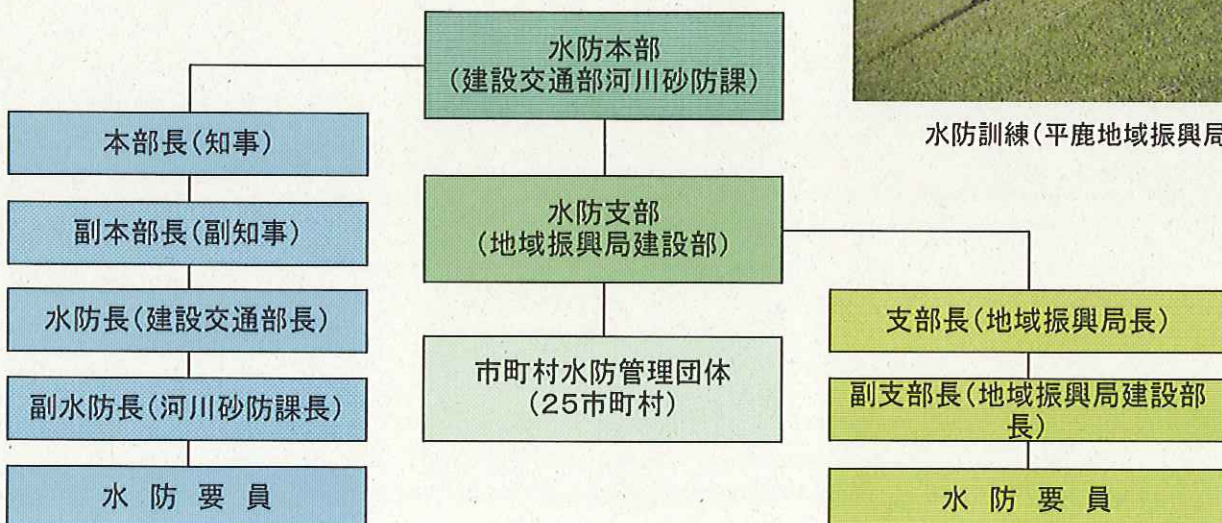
水防訓練(平鹿地域振興局

水防本部
(建設交通部河川砂防課)

本部長(知事)

副本部長(副知事)

水防長(建設交通部長)

副水防長(河川砂防課長)

水防要員

水防支部
(地域振興局建設部)

市町村水防管理団体
(25市町村)

支部長(地域振興局長)

副支部長(地域振興局建設部長)

水防要員